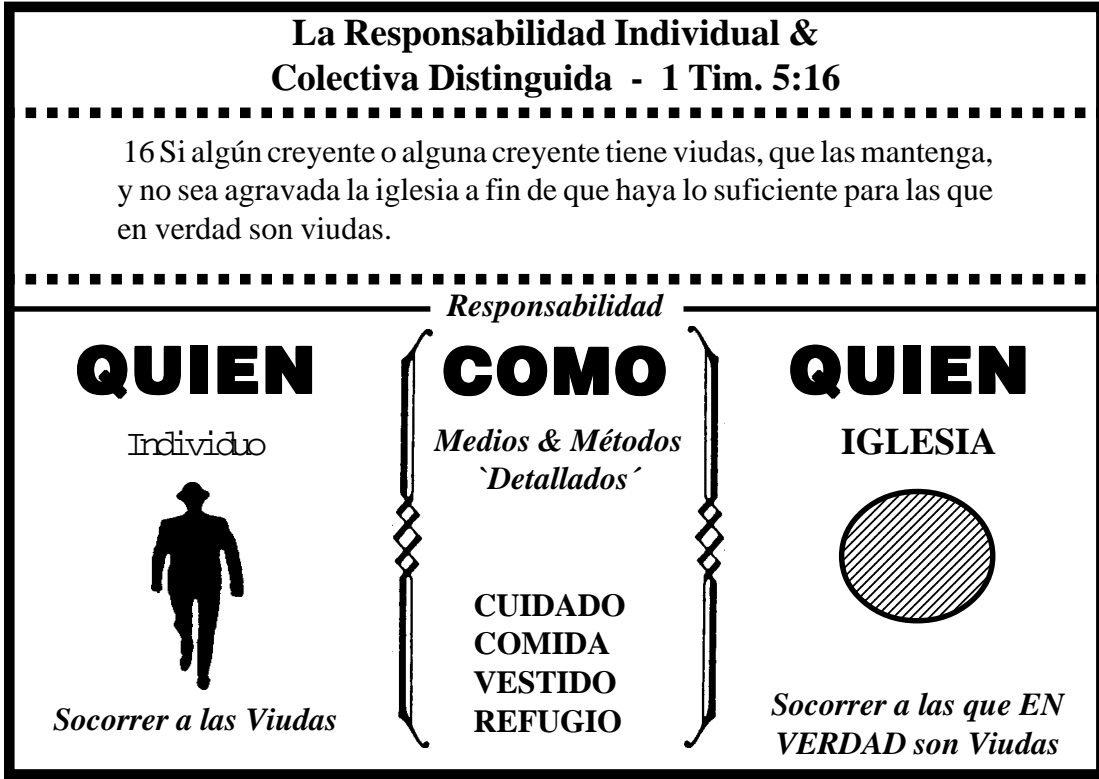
La Responsabilidad Individual & Colectiva Distinguida - 1 Tim. 5:16

16 Si algún creyente o alguna creyente tiene viudas, que las mantenga, y no sea agravada la iglesia a fin de que haya lo suficiente para las que en verdad son viudas.

Responsabilidad

QUIEN

Individuo

Socorrer a las Viudas

COMO

Medios & Métodos `Detallados´

CUIDADO
COMIDA
VESTIDO
REFUGIO

QUIEN

IGLESIA

Socorrer a las que EN VERDAD son Viudas